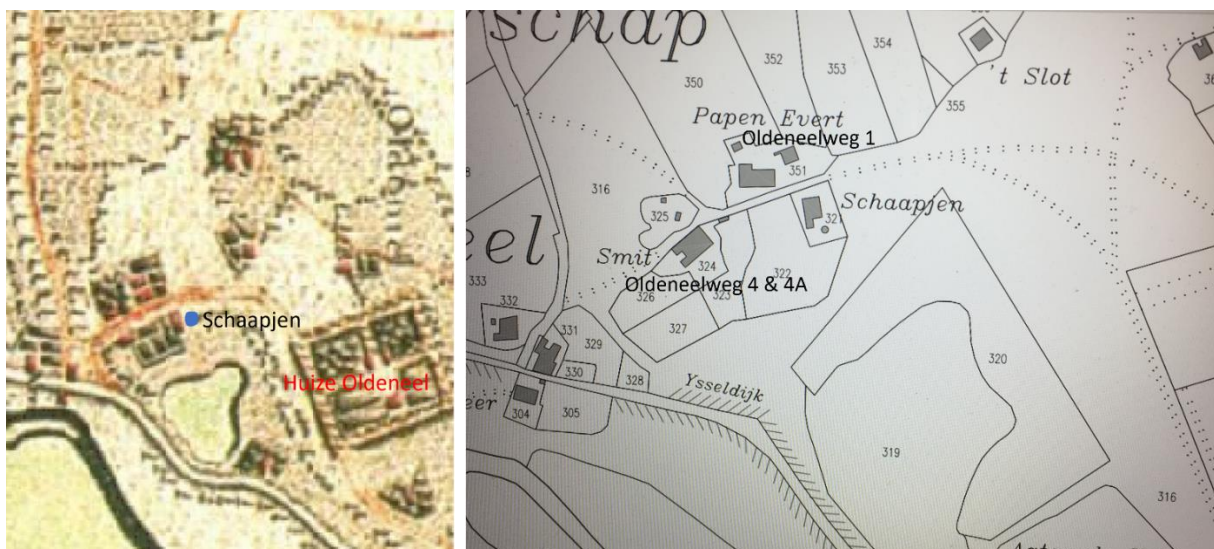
Oldeneel

Schaapjen

Huize Oldeneel

schap

352

354

353

350

't Slot

355

Papen Evert

Oldeneelweg 1

351

316

Schaapjen

32

325

eel

Smit

324

322

Oldeneelweg 4 & 4A

326

323

333

332

327

331

329

320

330

328

Ysseldijk

eer

304

305

319

316